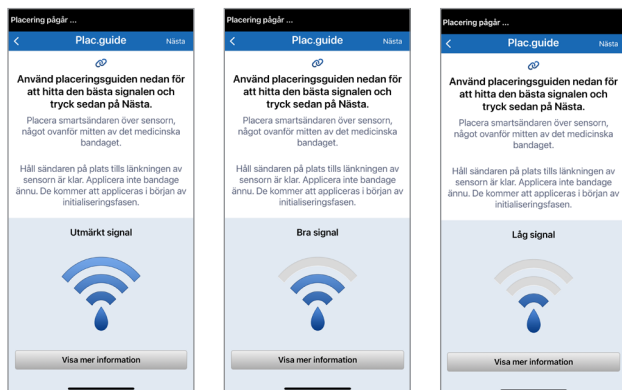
Placering pågår ...

Plac.guide

Nästa

Använd placeringsguiden nedan för att hitta den bästa signalen och tryck sedan på Nästa.

Placera smartsändaren över sensorn, något ovanför mitten av det medicinska bandaget.

Håll sändaren på plats tills länkningen av sensorn är klar. Applicera inte bandage ännu. De kommer att appliceras i början av initialiseringsfasen.

Utmärkt signal

Visa mer information

Placering pågår ...

Plac.guide

Nästa

Använd placeringsguiden nedan för att hitta den bästa signalen och tryck sedan på Nästa.

Placera smartsändaren över sensorn, något ovanför mitten av det medicinska bandaget.

Håll sändaren på plats tills länkningen av sensorn är klar. Applicera inte bandage ännu. De kommer att appliceras i början av initialiseringsfasen.

Bra signal

Visa mer information

Placering pågår ...

Plac.guide

Nästa

Använd placeringsguiden nedan för att hitta den bästa signalen och tryck sedan på Nästa.

Placera smartsändaren över sensorn, något ovanför mitten av det medicinska bandaget.

Håll sändaren på plats tills länkningen av sensorn är klar. Applicera inte bandage ännu. De kommer att appliceras i början av initialiseringsfasen.

Låg signal

Visa mer information